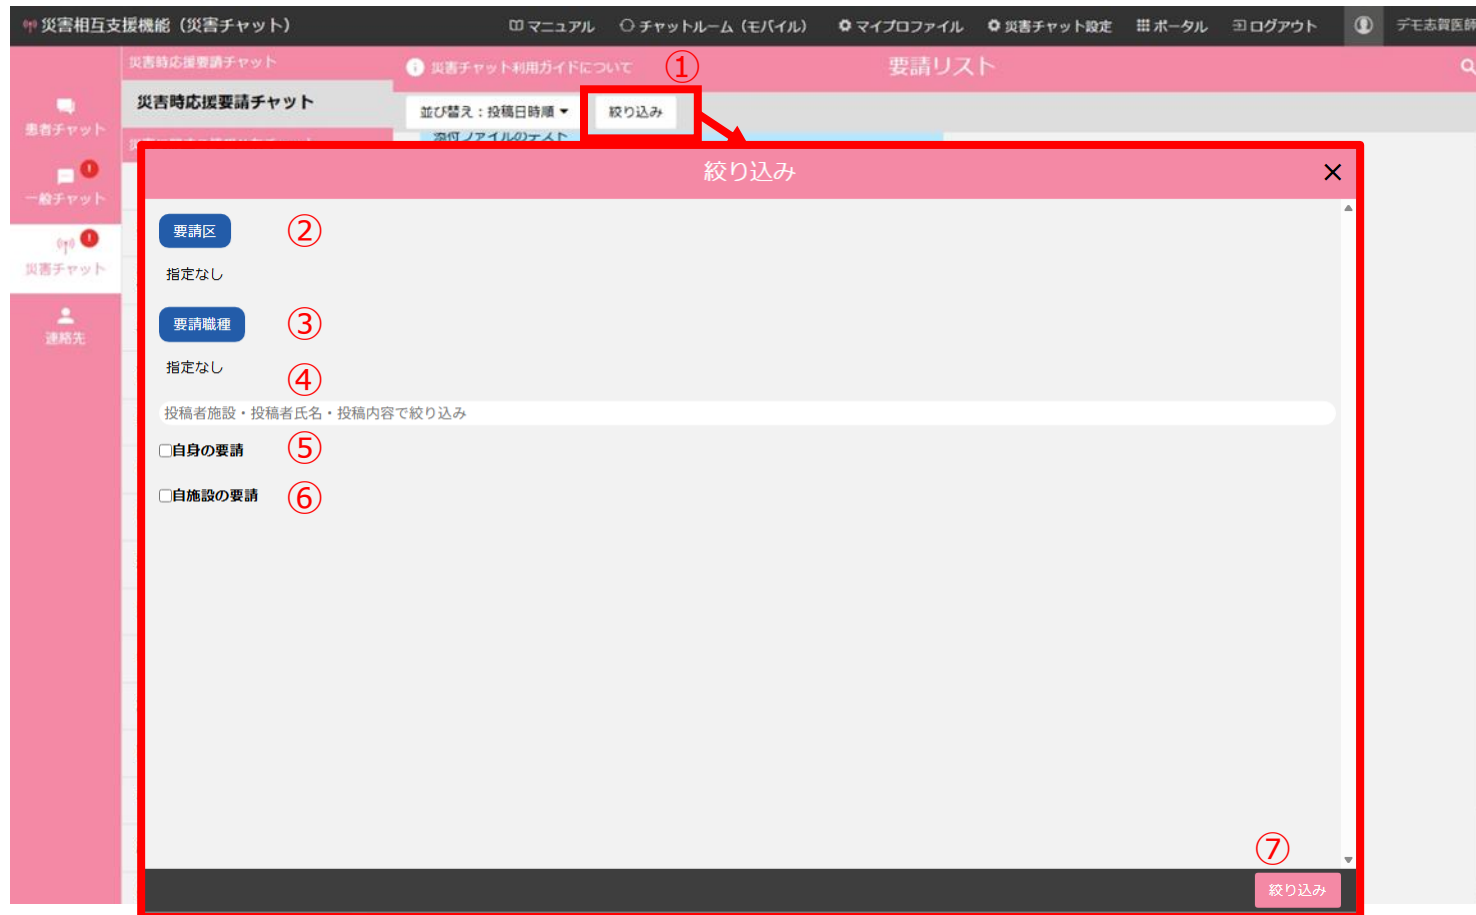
災害相互支援機能（災害チャット） マニュアル チャットルーム（モバイル） マイプロファイル 災害チャット設定 ポータル ログアウト デモ志賀医師

患者チャット
一般チャット
災害チャット
連絡先

災害時応援要請チャット
災害時応援要請チャット

災害チャット利用ガイドについて ①
要請リスト

並び替え：投稿日時順 絞り込み

絞り込み

要請区 ②
指定なし

要請職種 ③
指定なし ④

投稿者施設・投稿者氏名・投稿内容で絞り込み

自身の要請 ⑤

自施設の要請 ⑥

⑦
絞り込み